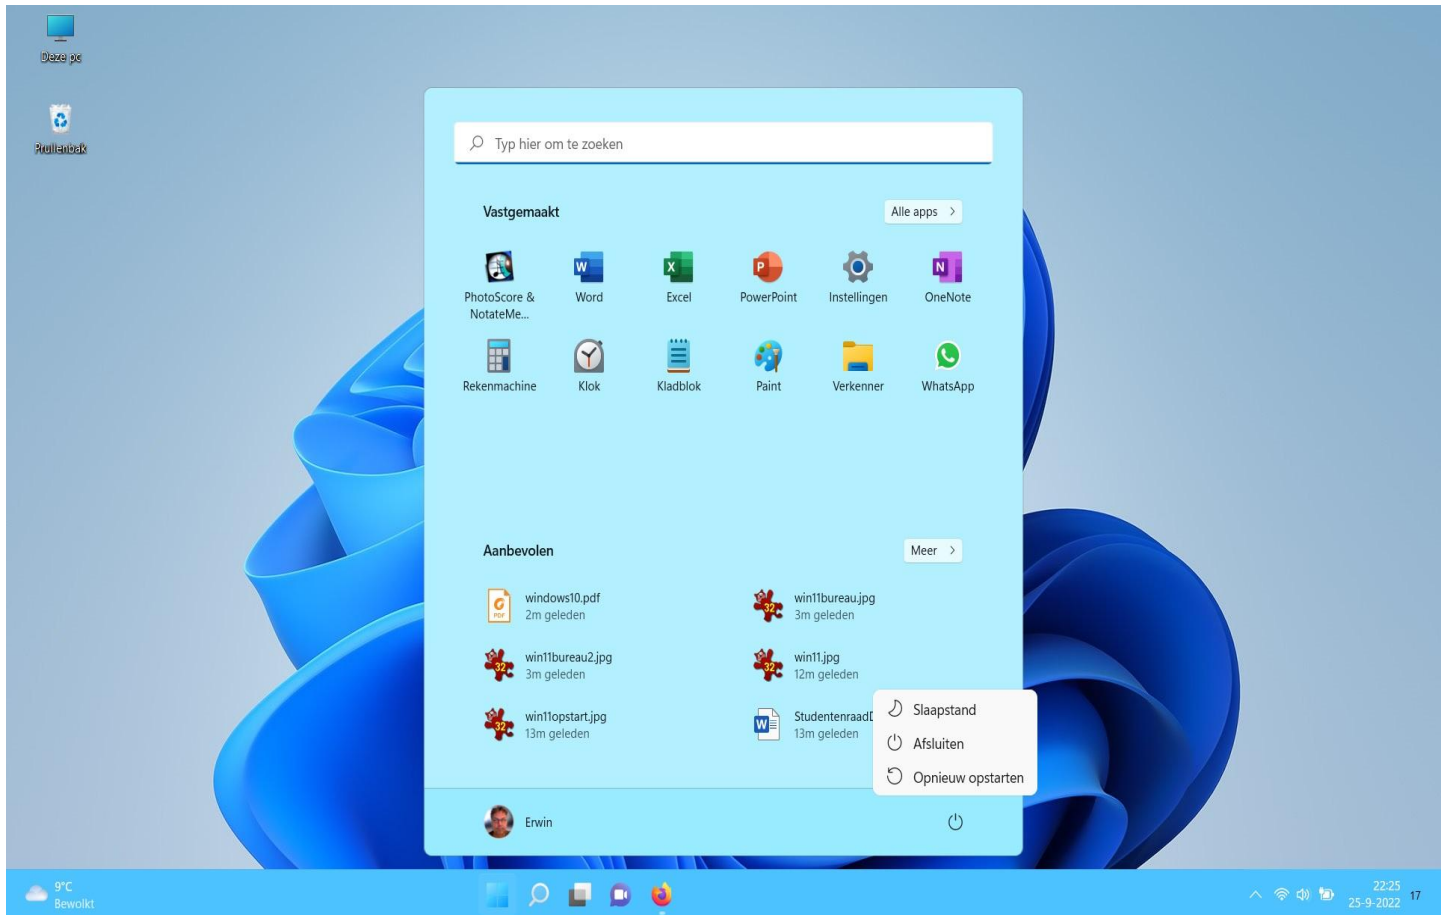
Deze pc

Prullenbak

Typ hier om te zoeken

Vastgemaakt

Alle apps >

PhotoScore & NotateMe...

Word

Excel

PowerPoint

Instellingen

OneNote

Rekenmachine

Klok

Kladblok

Paint

Verkenner

WhatsApp

Aanbevolen

Meer >

windows10.pdf
2m geleden

win11bureau.jpg
3m geleden

win11bureau2.jpg
3m geleden

win11.jpg
12m geleden

win11opstart.jpg
13m geleden

Studentenraad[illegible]
13m geleden

Slaapstand

Afsluiten

Opnieuw opstarten

Erwin

9°C
Bewolkt

22:25
25-9-2022

17